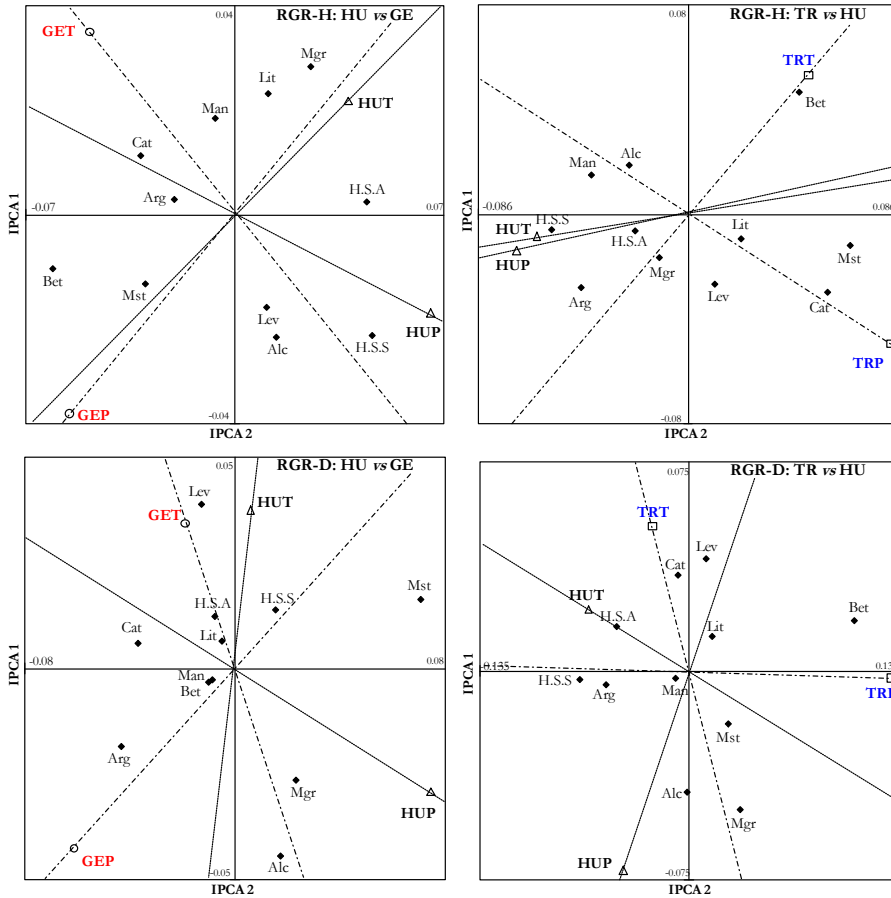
RGR-H: HU *vs* GE

0.04

GET

Mgr

Lit

HUT

Man

Cat

-0.07

Arg

H.S.A

0.07

IPCA 1

Bet

Mst

HUP

Lev

Alc

H.S.S

GEP

-0.04

IPCA 2

RGR-H: TR *vs* HU

0.08

TRT

Bet

Alc

Man

-0.086

0.08

H.S.S

HUT

Lit

H.S.A

HUP

Mst

Mgr

Arg

Lev

Cat

TRP

-0.08

IPCA 1

IPCA 2

RGR-D: HU *vs* GE

0.05

Lev

HUT

GET

Mst

H.S.S

H.S.A

Cat

Lit

-0.08

0.08

Man

Bet

IPCA 1

Arg

Mgr

HUP

GEP

-0.05

Alc

IPCA 2

RGR-D: TR *vs* HU

0.075

TRT

Lev

Cat

HUT

Bet

H.S.A

Lit

-0.135

0.13

H.S.S

Arg

Man

TR

IPCA 1

Mst

Alc

Mgr

HUP

-0.075

IPCA 2